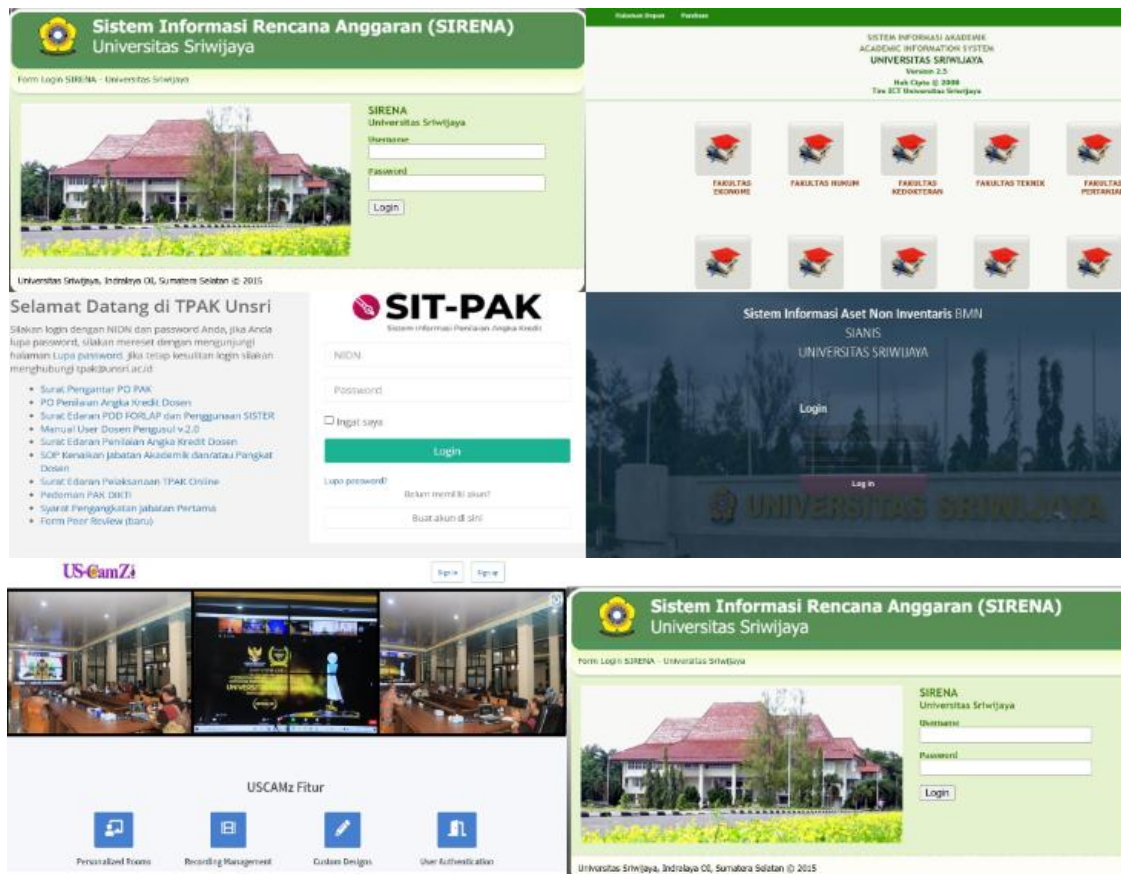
Sistem Informasi Rencana Anggaran (SIRENA)
Universitas Sriwijaya

Form Login SIRENA - Universitas Sriwijaya

SIRENA
Universitas Sriwijaya
Username
Password
Login

Universitas Sriwijaya, Indralaya OI, Sumatera Selatan © 2015

Halaman Depan Panduan

SISTEM INFORMASI AKADEMIK
ACADEMIC INFORMATION SYSTEM
UNIVERSITAS SRIWIJAYA
Version 2.5
Hak Cipta @ 2008
Tim ICT Universitas Sriwijaya

FAKULTAS EKONOMI
FAKULTAS HUKUM
FAKULTAS KEDOKTERAN
FAKULTAS TEKNIK
FAKULTAS PERTANIAN

Selamat Datang di TPAK Unsri

Silakan login dengan NIDN dan password Anda, jika Anda lupa password, silakan mereset dengan mengunjungi halaman Lupa password. Jika tetap kesulitan login silakan menghubungi tpak@unsri.ac.id

- Surat Pengantar PO PAK
- PO Penilaian Angka Kredit Dosen
- Surat Edaran PDD FORLAP dan Penggunaan SISTER
- Manual User Dosen Pengusul v.2.0
- Surat Edaran Penilaian Angka Kredit Dosen
- SOP Kenaikan Jabatan Akademik dan/atau Pangkat Dosen
- Surat Edaran Pelaksanaan TPAK Online
- Pedoman PAK DIKTI
- Syarat Pengangkatan Jabatan Pertama
- Form Peer Review (baru)

SIT-PAK
Sistem Informasi Penilaian Angka Kredit

NIDN
Password
Ingat saya
Login
Lupa password?
Belum memiliki akun?
Buat akun di sini

Sistem Informasi Aset Non Inventaris BMN
SIANIS
UNIVERSITAS SRIWIJAYA
Login
Log in
UNIVERSITAS SRIWIJAYA

US-CamZ
Sign in Sign up

USCAMz Fitur

Personalized Rooms
Recording Management
Custom Designs
User Authentication

Sistem Informasi Rencana Anggaran (SIRENA)
Universitas Sriwijaya

Form Login SIRENA - Universitas Sriwijaya

SIRENA
Universitas Sriwijaya
Username
Password
Login

Universitas Sriwijaya, Indralaya OI, Sumatera Selatan © 2015